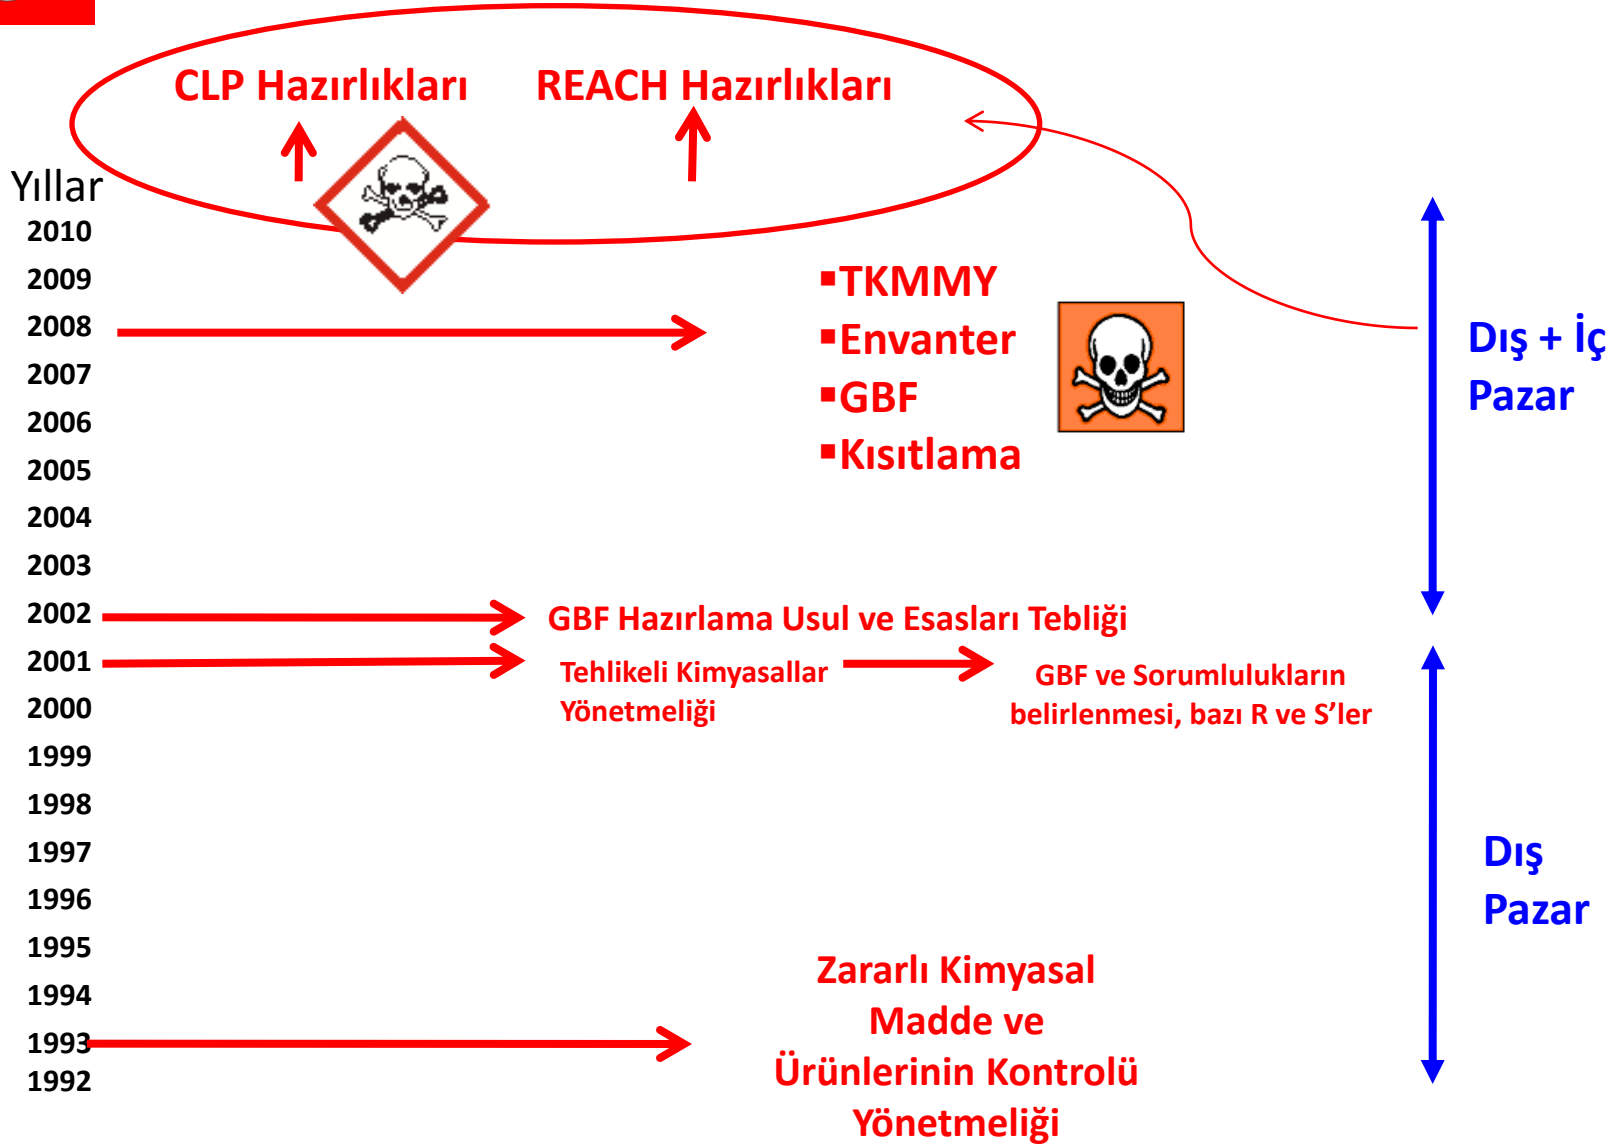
CLP Hazırlıkları REACH Hazırlıkları

Yıllar
2010
2009
2008
2007
2006
2005
2004
2003
2002
2001
2000
1999
1998
1997
1996
1995
1994
1993
1992

▪TKMMY
▪Envanter
▪GBF
▪Kısıtlama

Dış + İç Pazar

GBF Hazırlama Usul ve Esasları Tebliği

Tehlikeli Kimyasallar Yönetmeliği

GBF ve Sorumlulukların belirlenmesi, bazı R ve S'ler

Dış Pazar

Zararlı Kimyasal Madde ve Ürünlerinin Kontrolü Yönetmeliği